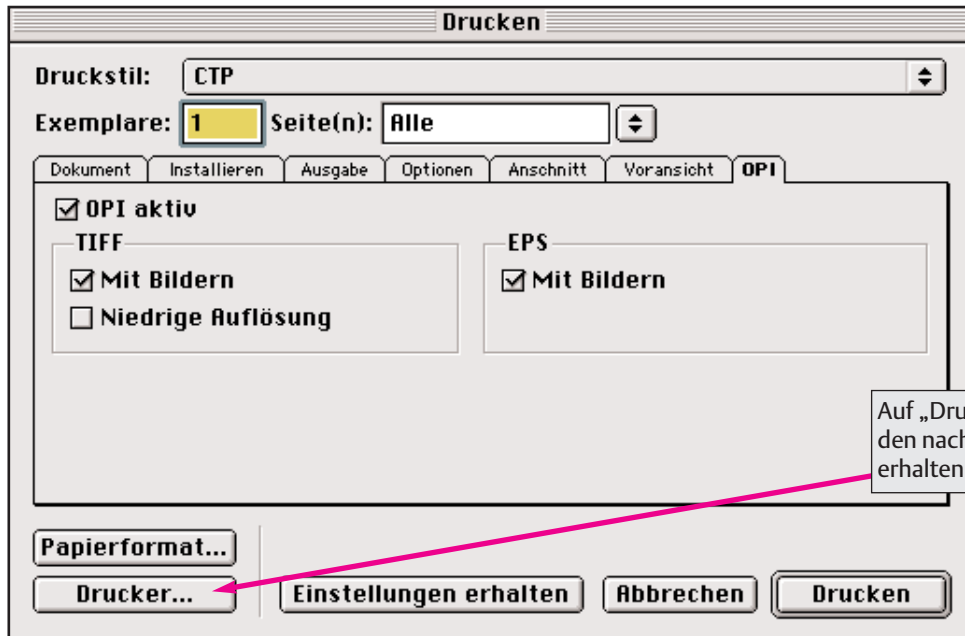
Drucken

Druckstil: CTP

Exemplare: 1 Seite(n): Alle

Dokument | Installieren | Ausgabe | Optionen | Anschnitt | Voransicht | OPI

☑ OPI aktiv

TIFF
☑ Mit Bildern
☐ Niedrige Auflösung

EPS
☑ Mit Bildern

Auf „Dru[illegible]
den nach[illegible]
erhalten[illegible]

Papierformat...

Drucker...

Einstellungen erhalten

Abbrechen

Drucken